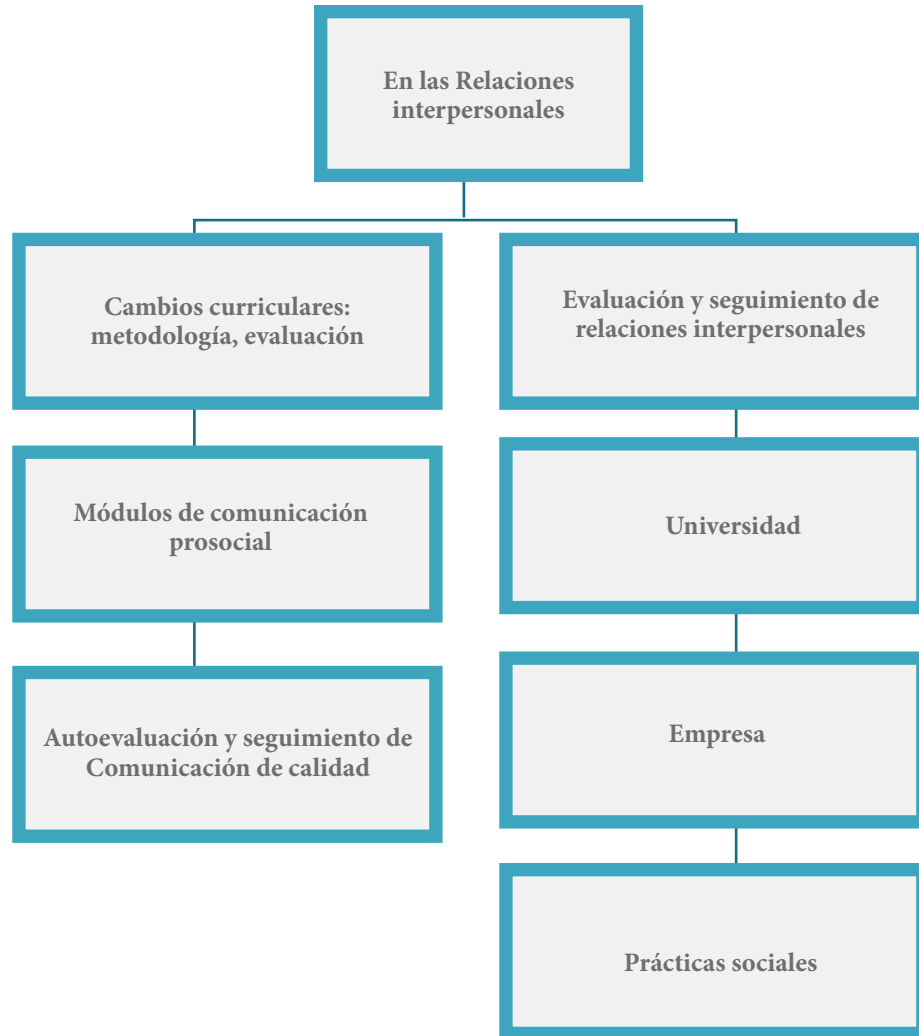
En las Relaciones interpersonales

Cambios curriculares: metodología, evaluación

Módulos de comunicación prosocial

Autoevaluación y seguimiento de Comunicación de calidad

Evaluación y seguimiento de relaciones interpersonales

Universidad

Empresa

Prácticas sociales